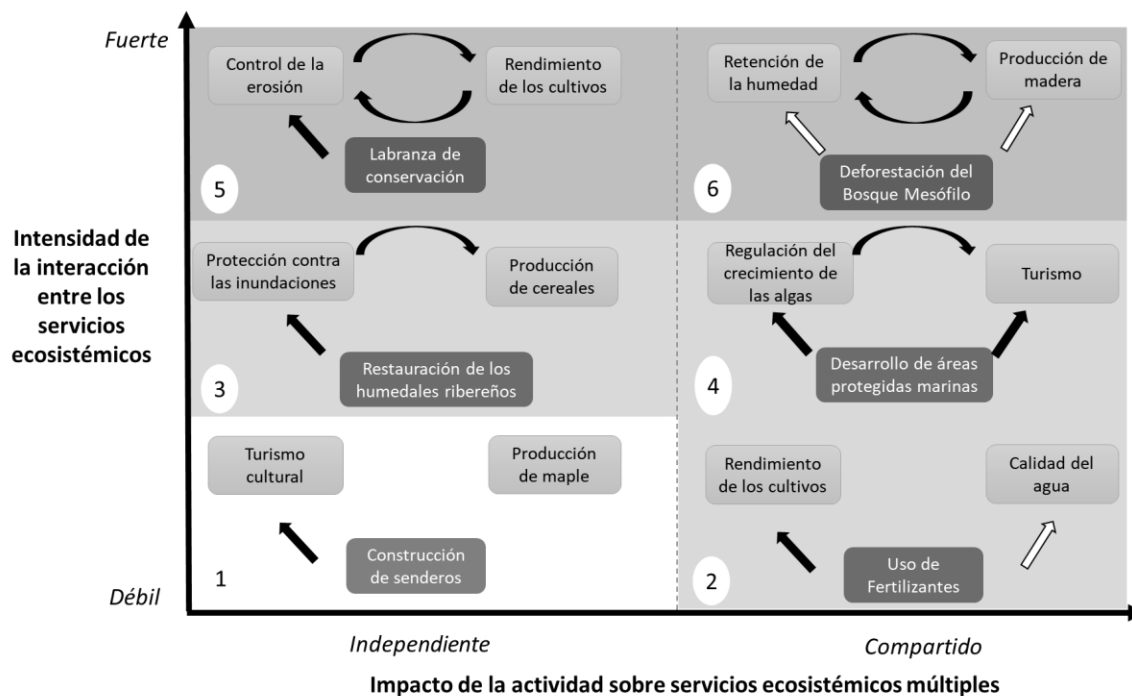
Fuerte

Control de la erosión

Rendimiento de los cultivos

Labranza de conservación

5

Retención de la humedad

Producción de madera

Deforestación del Bosque Mesófilo

6

Intensidad de la interacción entre los servicios ecosistémicos

Protección contra las inundaciones

Producción de cereales

Restauración de los humedales ribereños

3

Regulación del crecimiento de las algas

Turismo

Desarrollo de áreas protegidas marinas

4

Turismo cultural

Producción de maple

Construcción de senderos

1

Rendimiento de los cultivos

Calidad del agua

Uso de Fertilizantes

2

Débil

Independiente

Compartido

Impacto de la actividad sobre servicios ecosistémicos múltiples